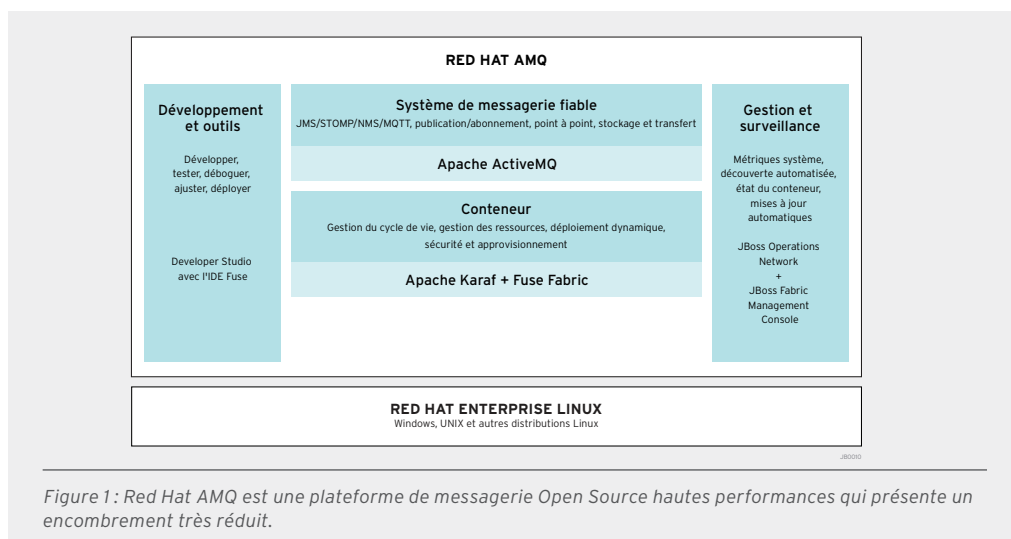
RED HAT AMQ

Développement et outils

Développer, tester, déboguer, ajuster, déployer

Developer Studio avec l'IDE Fuse

Système de messagerie fiable

JMS/STOMP/NMS/MQTT, publication/abonnement, point à point, stockage et transfert

Apache ActiveMQ

Conteneur

Gestion du cycle de vie, gestion des ressources, déploiement dynamique, sécurité et approvisionnement

Apache Karaf + Fuse Fabric

Gestion et surveillance

Métriques système, découverte automatisée, état du conteneur, mises à jour automatiques

JBoss Operations Network + JBoss Fabric Management Console

RED HAT ENTERPRISE LINUX

Windows, UNIX et autres distributions Linux

JB0010

Figure 1 : Red Hat AMQ est une plateforme de messagerie Open Source hautes performances qui présente un encombrement très réduit.